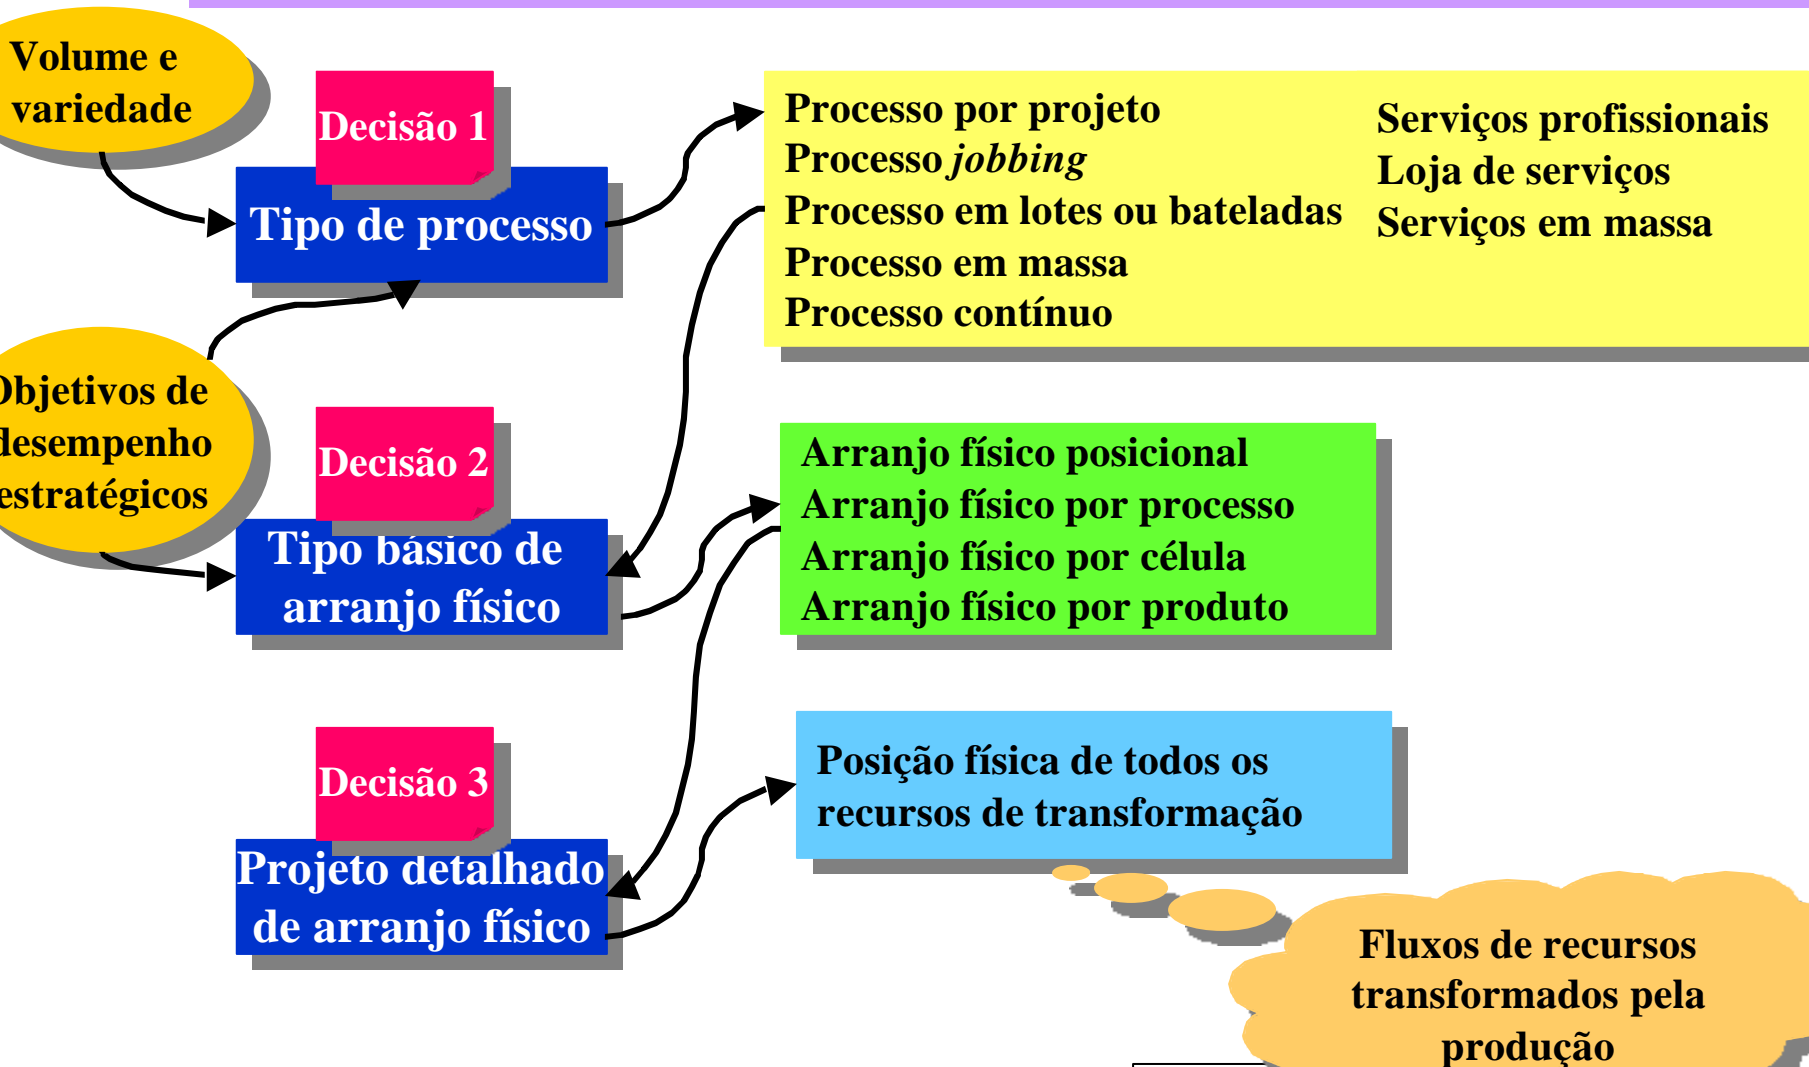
Volume e variedade

Decisão 1

Tipo de processo

Processo por projeto
Processo *jobbing*
Processo em lotes ou bateladas
Processo em massa
Processo contínuo

Serviços profissionais
Loja de serviços
Serviços em massa

Objetivos de desempenho estratégicos

Decisão 2

Tipo básico de arranjo físico

Arranjo físico posicional
Arranjo físico por processo
Arranjo físico por célula
Arranjo físico por produto

Decisão 3

Projeto detalhado de arranjo físico

Posição física de todos os recursos de transformação

Fluxos de recursos transformados pela produção